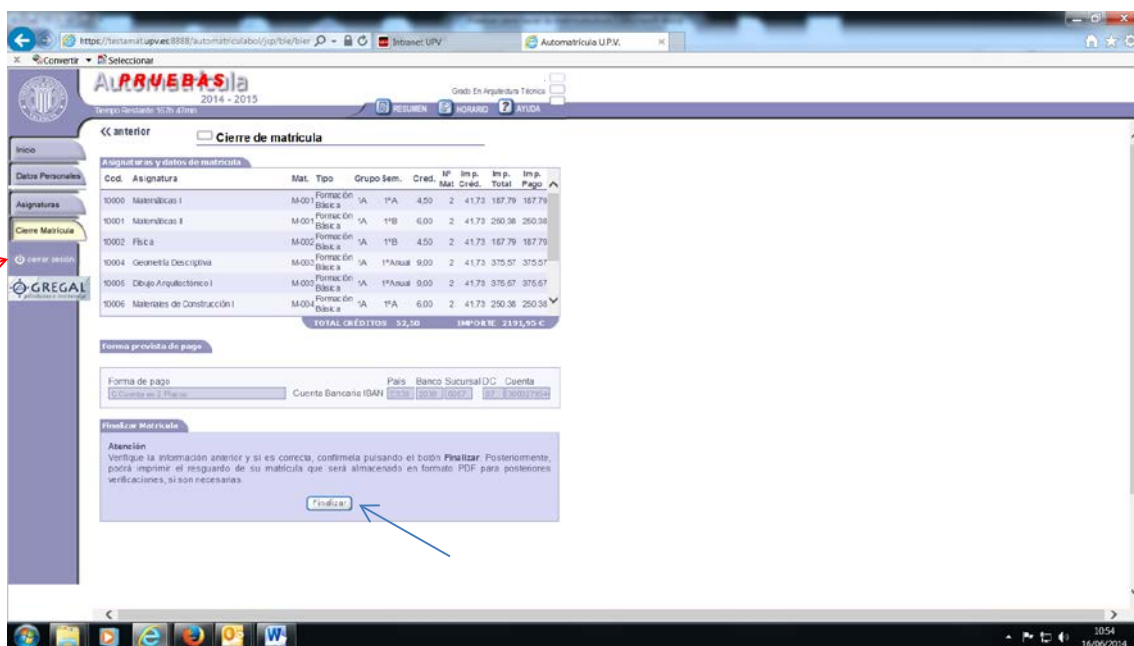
https://testamat.upv.es:8888/automatriculabol/jcp/tle/bier Intranet UPV Automatrícula U.P.V.

Convertir Seleccionar

Automatrícula PRUEBAS 2014 - 2015

Tiempo Restante 167h 47min

Grado En Arquitectura Técnica

RESUMEN HORARIO AYUDA

Inicio

Datos Personales

Asignaturas

Cierre Matrícula

cerrar sesión

GREGAL

<< anterior

Cierre de matrícula

Asignaturas y datos de matrícula

| Cod. | Asignatura | Mat. | Tipo | Grupo | Sem. | Cred. | Nº Mat | Imp. Créd. | Imp. Total | Imp. Pago |
|---|---|---|---|---|---|---|---|---|---|---|
| 10000 | Matemáticas I | M-001 | Formación Básica | 1A | 1ºA | 4,50 | 2 | 41,73 | 187,79 | 187,79 |
| 10001 | Matemáticas II | M-001 | Formación Básica | 1A | 1ºB | 6,00 | 2 | 41,73 | 250,38 | 250,38 |
| 10002 | Física | M-002 | Formación Básica | 1A | 1ºB | 4,50 | 2 | 41,73 | 187,79 | 187,79 |
| 10004 | Geometría Descriptiva | M-003 | Formación Básica | 1A | 1ºAnual | 9,00 | 2 | 41,73 | 375,57 | 375,57 |
| 10005 | Dibujo Arquitectónico I | M-003 | Formación Básica | 1A | 1ºAnual | 9,00 | 2 | 41,73 | 375,57 | 375,57 |
| 10006 | Materiales de Construcción I | M-004 | Formación Básica | 1A | 1ºA | 6,00 | 2 | 41,73 | 250,38 | 250,38 |

TOTAL CRÉDITOS 52,50 IMPORTE 2191,95 €

Forma prevista de pago

Forma de pago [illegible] Cuenta Bancaria IBAN País Banco Sucursal DC Cuenta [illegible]

Finalizar Matrícula

Atención
Verifique la información anterior y si es correcta, confírmela pulsando el botón Finalizar. Posteriormente, podrá imprimir el resguardo de su matrícula que será almacenado en formato PDF para posteriores verificaciones, si son necesarias.

Finalizar

10:54
16/06/2014